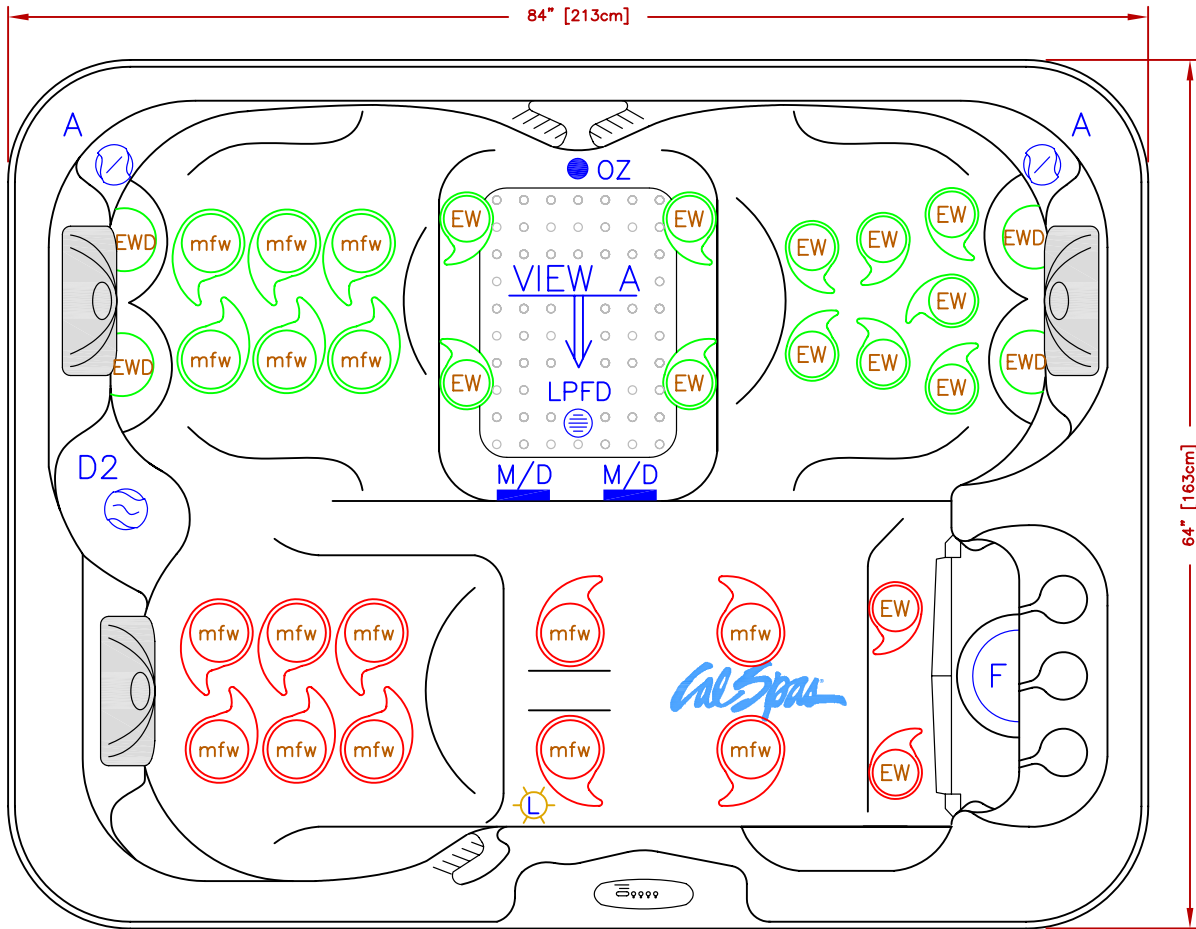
84" [213cm]

64" [163cm]

A

A

OZ

EWD
EWD

mfw mfw mfw
mfw mfw mfw

EW EW
VIEW A
EW EW
LPFD

M/D M/D

EW EW EW
EWD
EW EW
EW EW EW
EWD

D2

mfw mfw mfw
mfw mfw mfw

mfw mfw
mfw mfw

Cal Spas

EW
EW

F

L